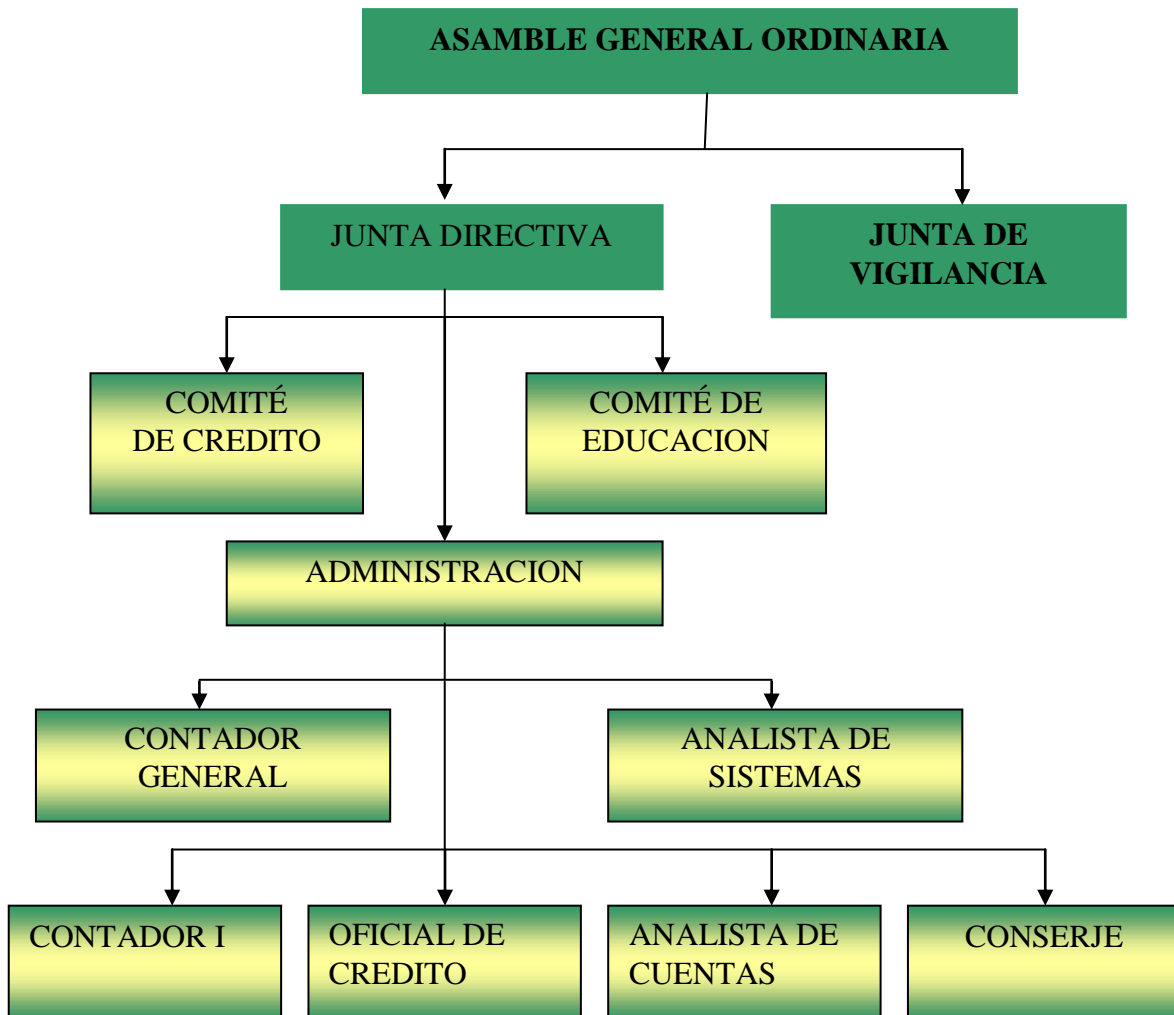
ASAMBLE GENERAL ORDINARIA

JUNTA DIRECTIVA

JUNTA DE VIGILANCIA

COMITÉ DE CREDITO

COMITÉ DE EDUCACION

ADMINISTRACION

CONTADOR GENERAL

ANALISTA DE SISTEMAS

CONTADOR I

OFICIAL DE CREDITO

ANALISTA DE CUENTAS

CONSERJE